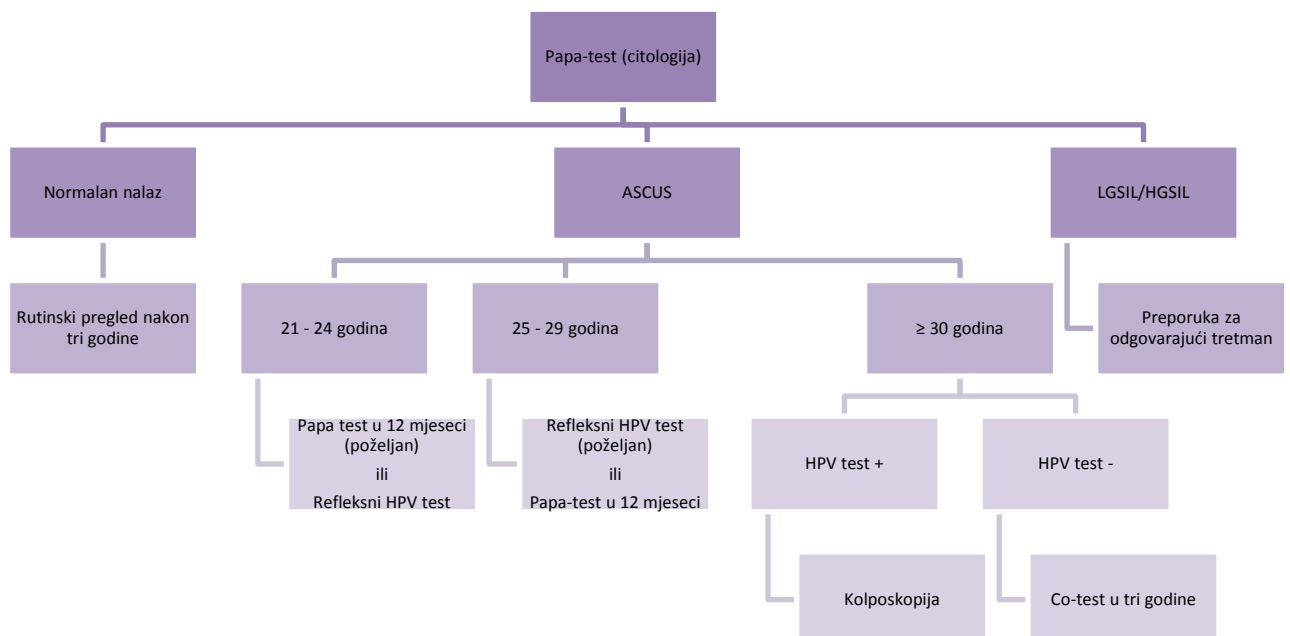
Papa-test (citologija)

Normalan nalaz

ASCUS

LGSIL/HGSIL

Rutinski pregled nakon tri godine

21 - 24 godina

25 - 29 godina

≥ 30 godina

Preporuka za odgovarajući tretman

Papa test u 12 mjeseci (poželjan)
ili
Refleksni HPV test

Refleksni HPV test (poželjan)
ili
Papa-test u 12 mjeseci

HPV test +

HPV test -

Kolposkopija

Co-test u tri godine